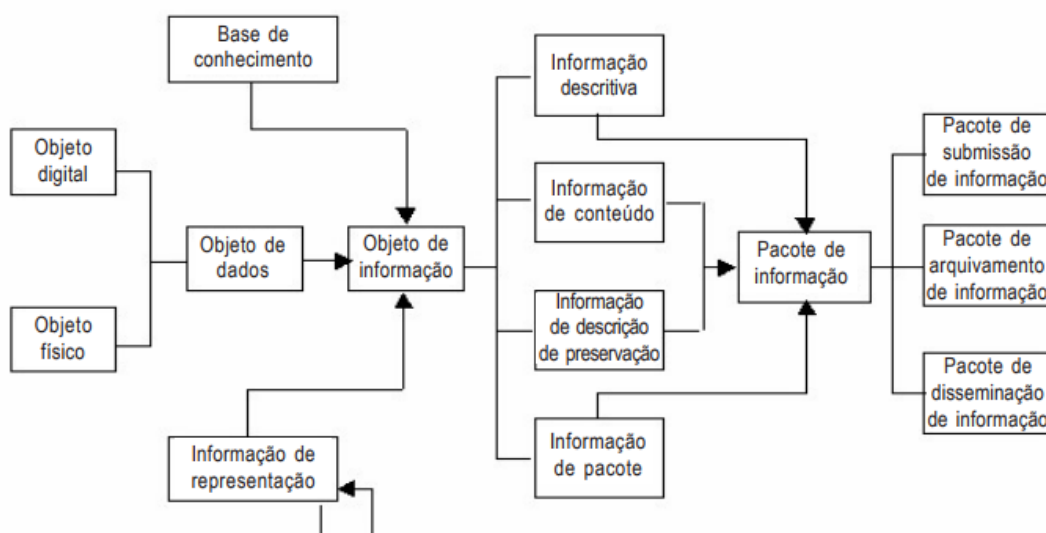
Base de conhecimento

Objeto digital

Objeto físico

Objeto de dados

Objeto de informação

Informação de representação

Informação descritiva

Informação de conteúdo

Informação de descrição de preservação

Informação de pacote

Pacote de informação

Pacote de submissão de informaçã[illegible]

Pacote de arquivamento de informaçã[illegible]

Pacote de disseminação de informaçã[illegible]